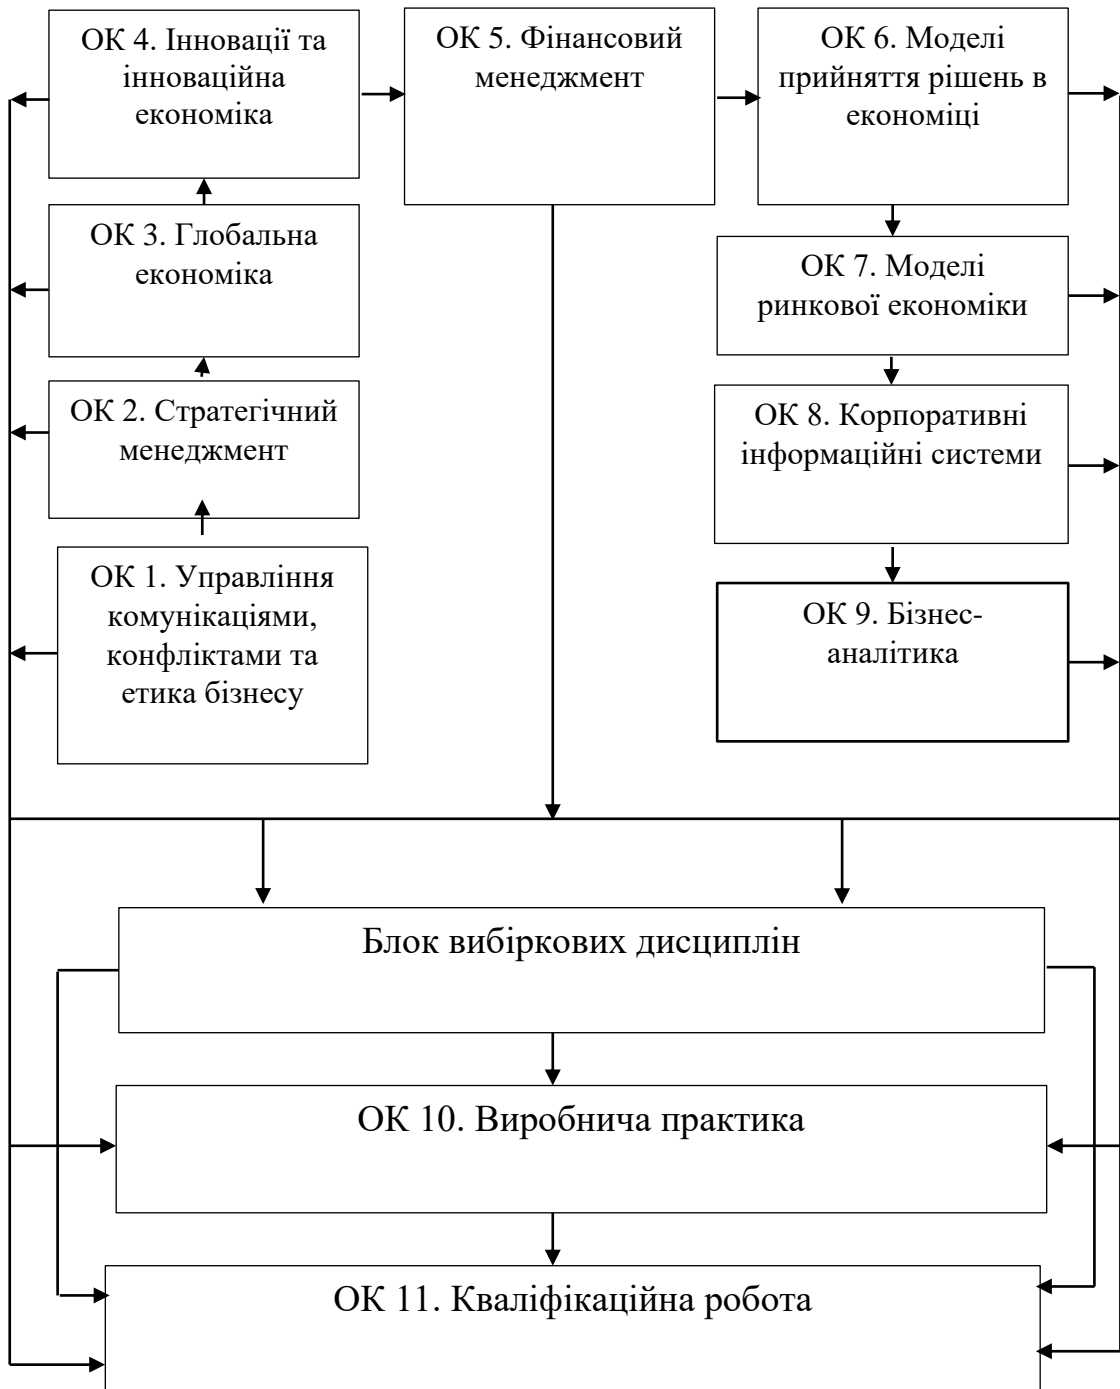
ОК 4. Інновації та інноваційна економіка

ОК 5. Фінансовий менеджмент

ОК 6. Моделі прийняття рішень в економіці

ОК 3. Глобальна економіка

ОК 7. Моделі ринкової економіки

ОК 2. Стратегічний менеджмент

ОК 8. Корпоративні інформаційні системи

ОК 1. Управління комунікаціями, конфліктами та етика бізнесу

ОК 9. Бізнес-аналітика

Блок вибіркових дисциплін

ОК 10. Виробнича практика

ОК 11. Кваліфікаційна робота